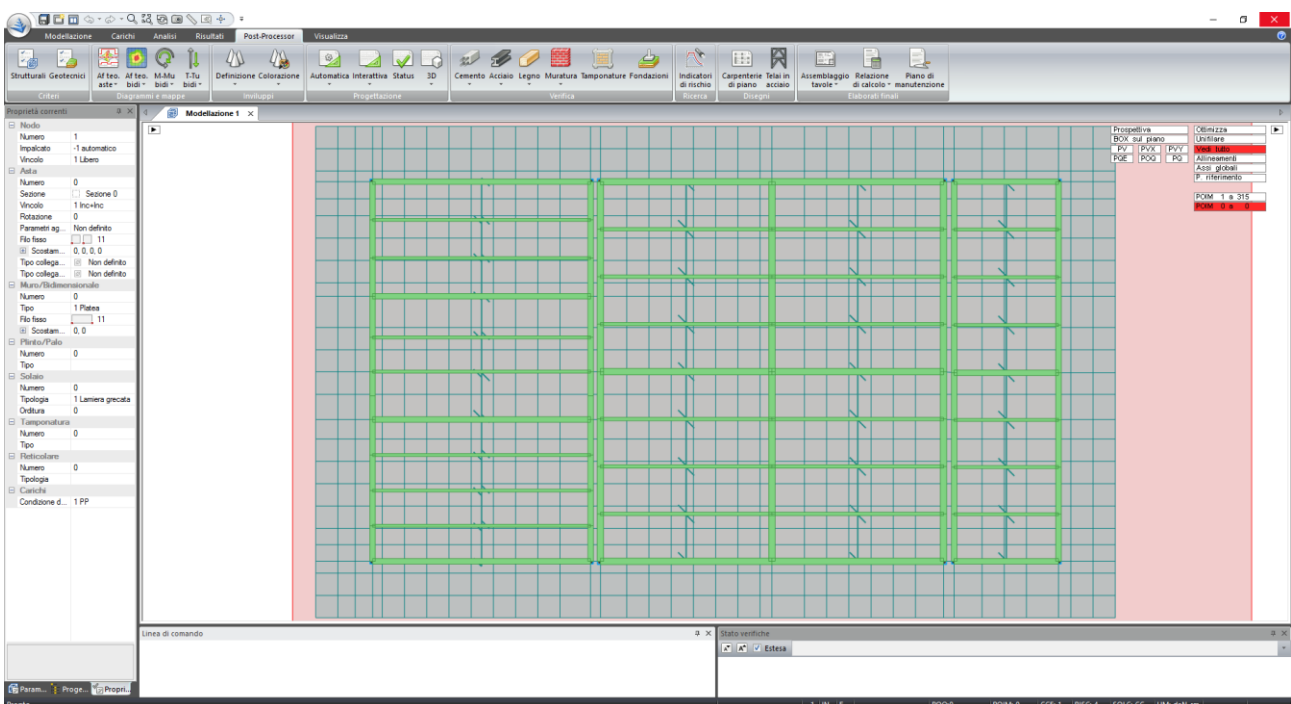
Modellazione Carichi Analisi Risultati Post-Processor Visualizza

Strutturali Geotecnici Af teo. aste Af teo. bidi M-Mu bidi T-Tu bidi Definizione Colorazione Automatica Interattiva Status 3D Cemento Acciaio Legno Muratura Tamponature Fondazioni Indicatori di rischio Carpenterie di piano Telai in acciaio Assemblaggio tavole Relazione di calcolo Piano di manutenzione

Criteri Diagrammi e mappe Inviluppi Progettazione Verifica Ricerca Disegni Elaborati finali

Proprietà correnti

Nodo
| Numero | 1 |
|---|---|
| Impalcato | -1 automatico |
| Vincolo | 1 Libero |

Asta
| Numero | 0 |
|---|---|
| Sezione | Sezione 0 |
| Vincolo | 1 Inc+Inc |
| Rotazione | 0 |
| Parametri ag... | Non definito |
| Filo fisso | 11 |
| Scostam... | 0, 0, 0, 0 |
| Tipo collega... | Non definito |
| Tipo collega... | Non definito |

Muro/Bidimensionale
| Numero | 0 |
|---|---|
| Tipo | 1 Platea |
| Filo fisso | 11 |
| Scostam... | 0, 0 |

Plinto/Palo
| Numero | 0 |
|---|---|
| Tipo | |

Solaio
| Numero | 0 |
|---|---|
| Tipologia | 1 Lamiera grecata |
| Orditura | 0 |

Tamponatura
| Numero | 0 |
|---|---|
| Tipo | |

Reticolare
| Numero | 0 |
|---|---|
| Tipologia | |

Carichi
| Condizione d... | 1 PP |
|---|---|

Param... Proge... Propri...

Modellazione 1

Prospettiva
BOX sul piano
PV PVX PVY
PQE PQQ PQ

Ottimizza
Unifilare
Vedi tutto
Allineamenti
Assi globali
P. riferimento

POIM 1 a 315
POIM 0 a 0

Linea di comando

Stato verifiche
Estesa